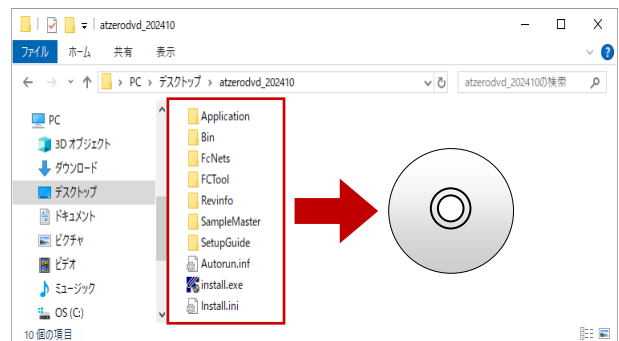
atzerodvd_202410

ファイル　ホーム　共有　表示

PC > デスクトップ > atzerodvd_202410

atzerodvd_202410の検索

PC
3D オブジェクト
ダウンロード
デスクトップ
ドキュメント
ピクチャ
ビデオ
ミュージック
OS (C:)

Application
Bin
FcNets
FCTool
Revinfo
SampleMaster
SetupGuide
Autorun.inf
install.exe
Install.ini

10 個の項目